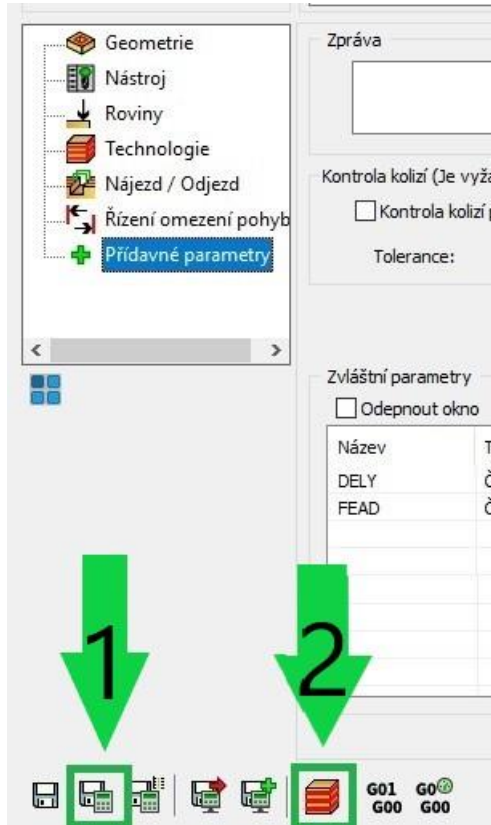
Geometrie
Nástroj
Roviny
Technologie
Nájezd / Odjezd
Řízení omezení pohyb
Přídavné parametry

Zpráva

Kontrola kolizí (Je vyža
Kontrola kolizí
Tolerance:

Zvláštní parametry
Odepnout okno

| Název | T |
|---|---|
| DELY | Č |
| FEAD | Č |

1
2

G01 G00
G0 G00